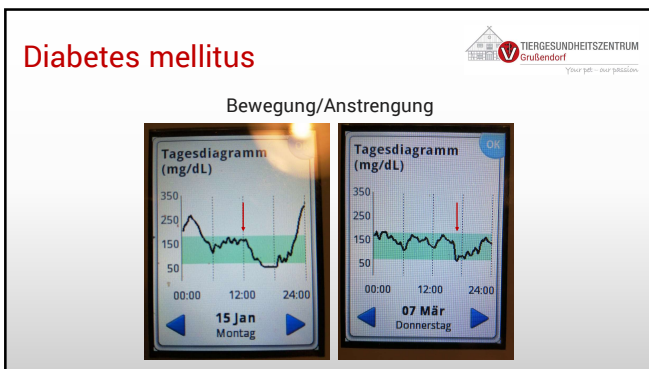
Diabetes mellitus

TIERGESUNDHEITSZENTRUM Grußendorf
Your pet - our passion

Bewegung/Anstrengung

Tagesdiagramm (mg/dL)
350
250
150
50
00:00
12:00
24:00
15 Jan
Montag

OK
Tagesdiagramm (mg/dL)
350
250
150
50
00:00
12:00
24:00
07 Mär
Donnerstag